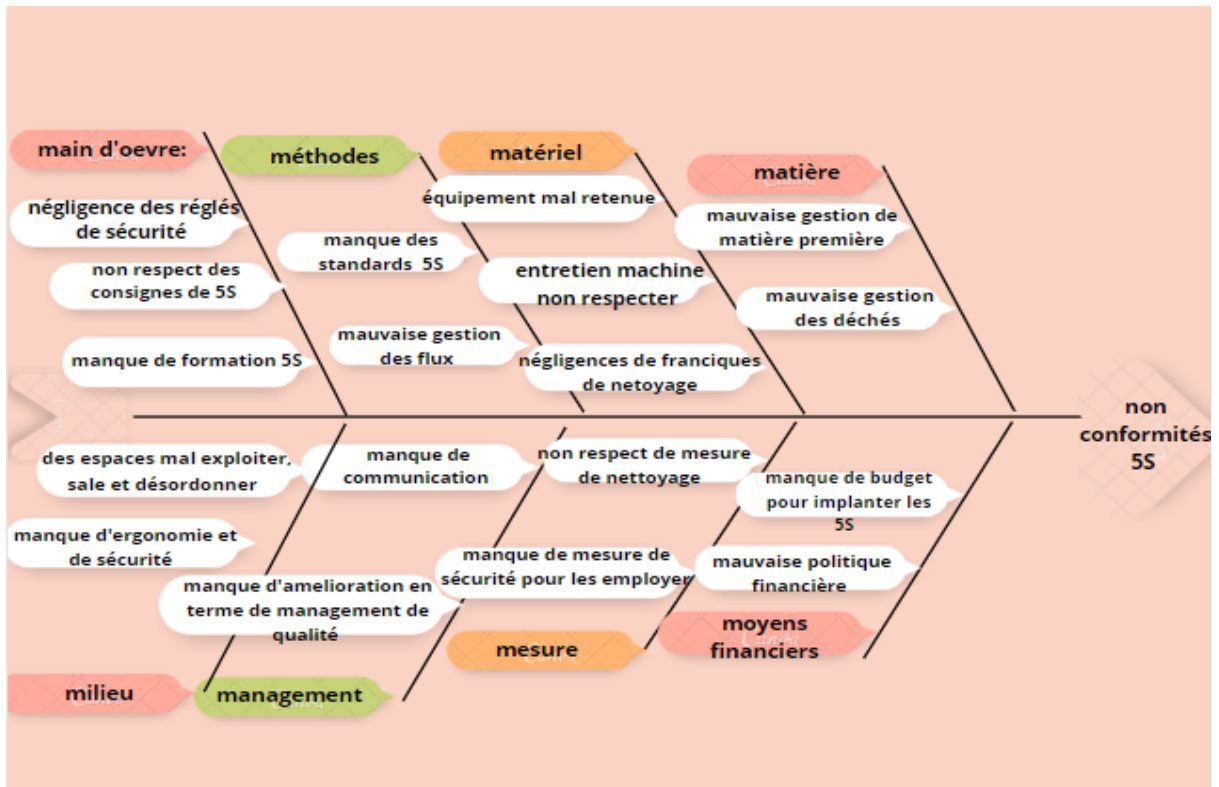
main d'oevre:

négligence des réglés de sécurité

non respect des consignes de 5S

manque de formation 5S

méthodes

manque des standards 5S

mauvaise gestion des flux

matériel

équipement mal retenue

entretien machine non respecter

négligences de franciques de netoyage

matière

mauvaise gestion de matière première

mauvaise gestion des déchés

non conformités 5S

des espaces mal exploiter, sale et désordonner

manque d'ergonomie et de sécurité

milieu

manque de communication

manque d'amelioration en terme de management de qualité

management

non respect de mesure de nettoyage

manque de mesure de sécurité pour les employer

mesure

manque de budget pour implanter les 5S

mauvaise politique financière

moyens financiers